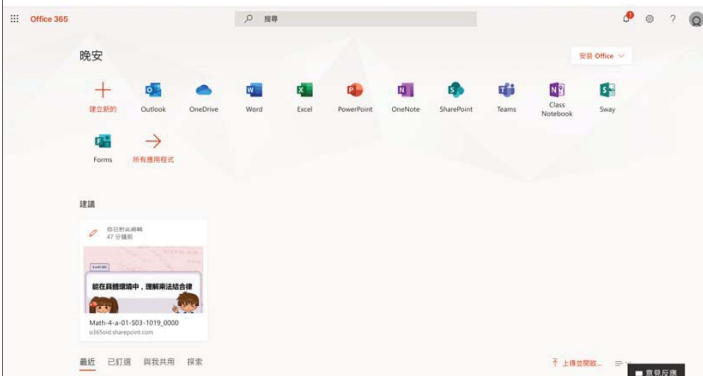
Office 365

搜尋

1

?

晚安

安裝 Office

建立新的

Outlook

OneDrive

Word

Excel

PowerPoint

OneNote

SharePoint

Teams

Class Notebook

Sway

Forms

所有應用程式

建議

您已對此編輯
47 分鐘前

能在具體情境中，理解乘法結合律

Math-4-a-01-S03-1019_0000
o365ocid.sharepoint.com

最近

已釘選

與我共用

探索

上傳並開啟...

意見反應